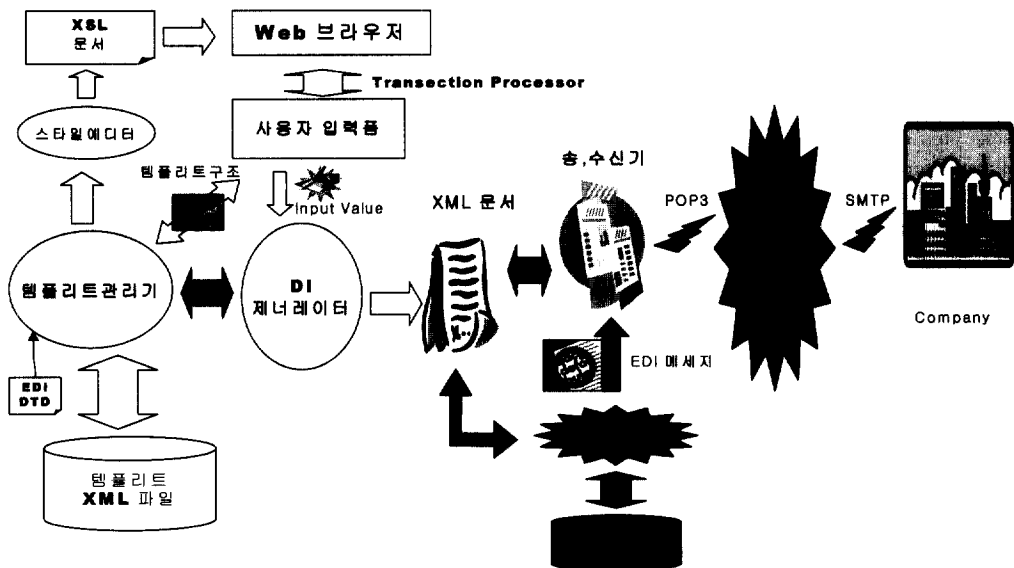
XSL
문서

Web 브라우저

Transection Processor

사용자 입력폼

스타일에디터

템플리트구조

Input Value

송,수신기

XML 문서

POP3

SMTP

템플리트관리기

DI
제너레이터

Company

EDI 메세지

EDI
DTD

템플리트
XML 파일